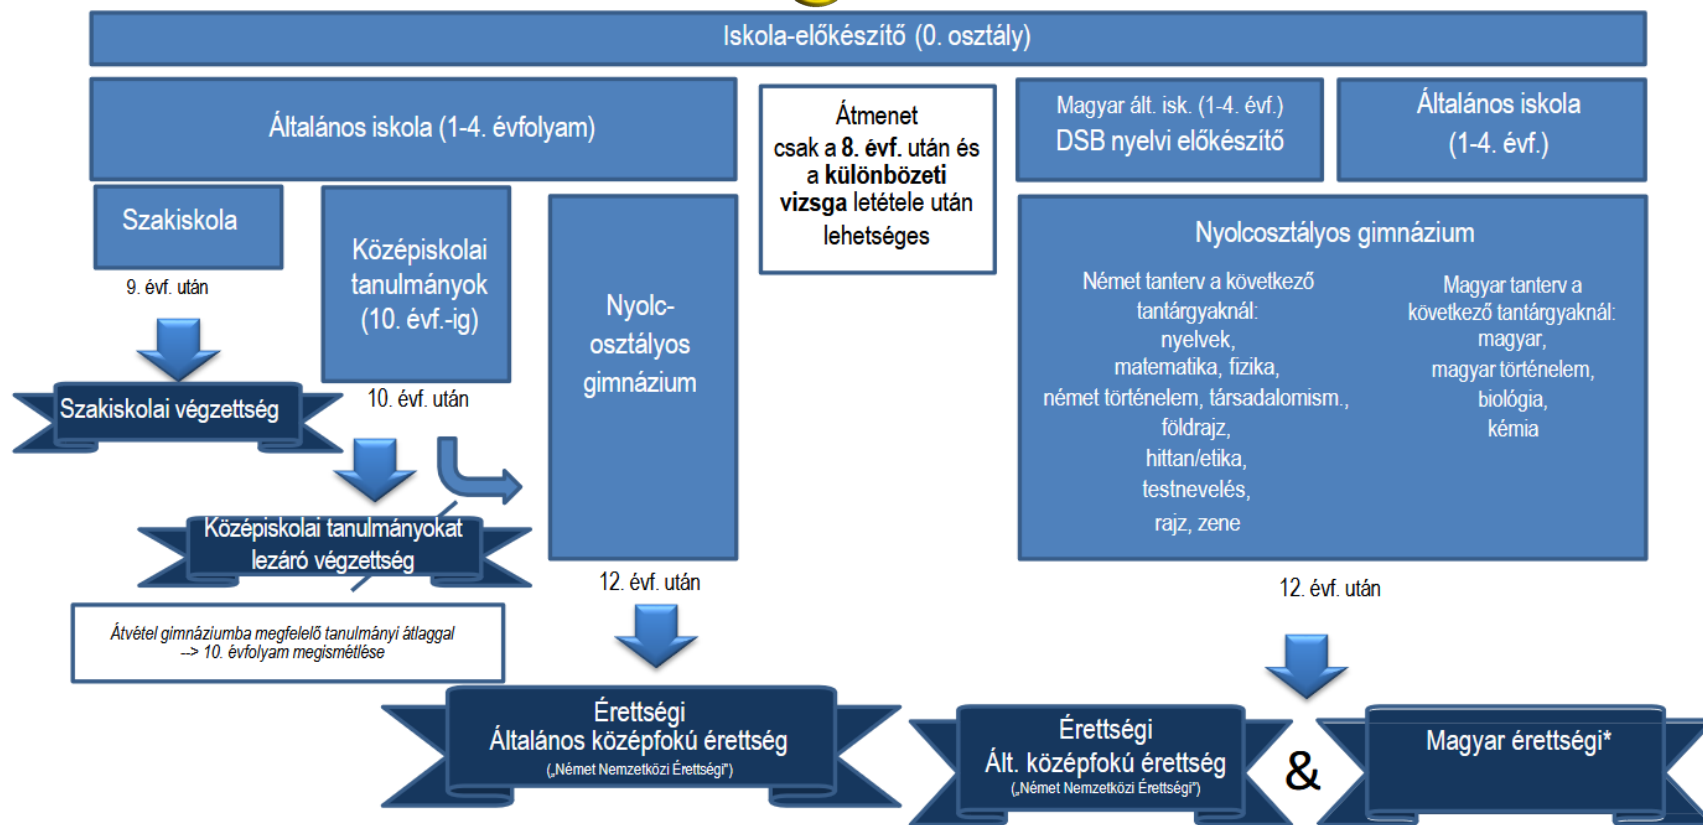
Iskola-előkészítő (0. osztály)

Általános iskola (1-4. évfolyam)

Átmenet csak a 8. évf. után és a különbözeti vizsga letétele után lehetséges

Magyar ált. isk. (1-4. évf.) DSB nyelvi előkészítő

Általános iskola (1-4. évf.)

Szakiskola

9. évf. után

Szakiskolai végzettség

Középiskolai tanulmányok (10. évf.-ig)

10. évf. után

Nyolc-osztályos gimnázium

Nyolcosztályos gimnázium

Német tanterv a következő tantárgyaknál: nyelvek, matematika, fizika, német történelem, társadalomism., földrajz, hittan/etika, testnevelés, rajz, zene

Magyar tanterv a következő tantárgyaknál: magyar, magyar történelem, biológia, kémia

Középiskolai tanulmányokat lezáró végzettség

Átvétel gimnáziumba megfelelő tanulmányi átlaggal --> 10. évfolyam megismétlése

12. évf. után

12. évf. után

Érettségi
Általános középfokú érettség
(„Német Nemzetközi Érettségi")

Érettségi
Ált. középfokú érettség
(„Német Nemzetközi Érettségi")

&

Magyar érettségi*